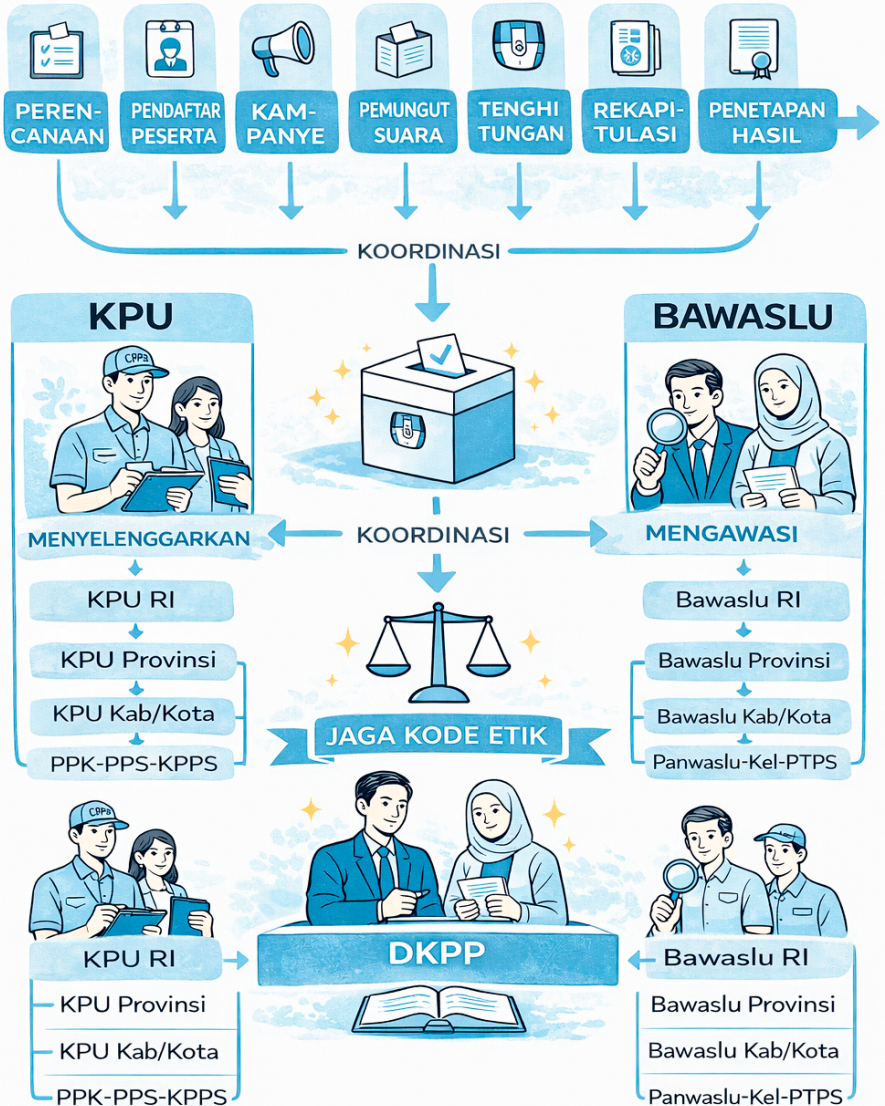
PERENCANAAN
PENDAFTAR PESERTA
KAMPANYE
PEMUNGUT SUARA
TENGHI TUNGAN
REKAPITULASI
PENETAPAN HASIL

KOORDINASI

KPU
CPPB
MENYELENGGARKAN
KPU RI
KPU Provinsi
KPU Kab/Kota
PPK-PPS-KPPS

KOORDINASI

BAWASLU
MENGAWASI
Bawaslu RI
Bawaslu Provinsi
Bawaslu Kab/Kota
Panwaslu-Kel-PTPS

JAGA KODE ETIK

CPPB
KPU RI
KPU Provinsi
KPU Kab/Kota
PPK-PPS-KPPS

DKPP

Bawaslu RI
Bawaslu Provinsi
Bawaslu Kab/Kota
Panwaslu-Kel-PTPS